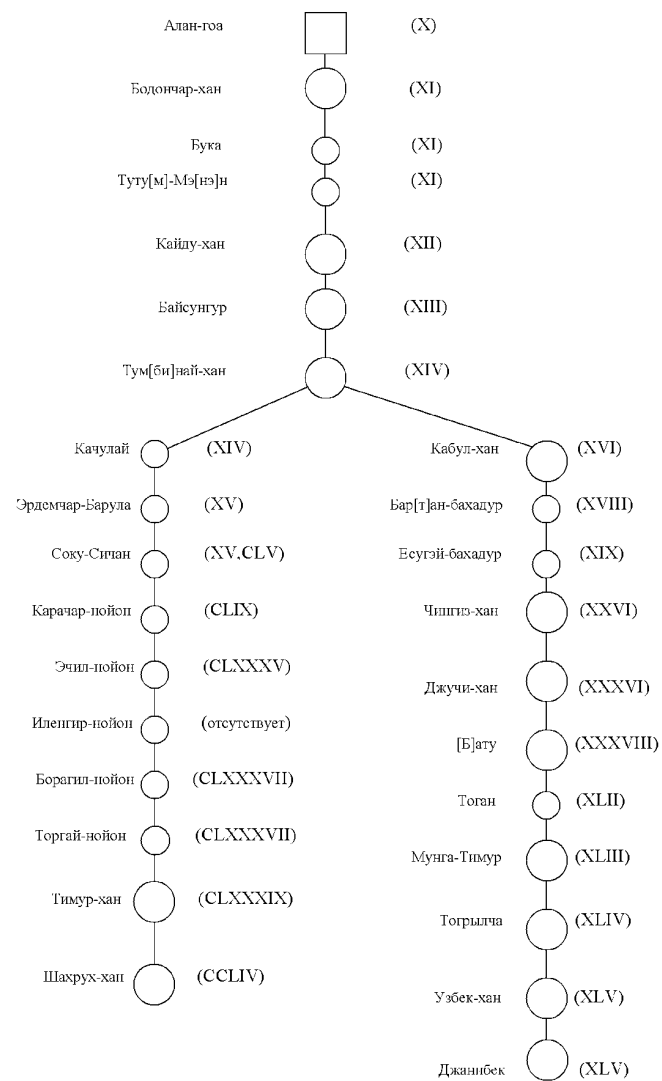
Алан-гоа (X)

Бодончар-хан (XI)

Бука (XI)

Туту[м]-Мэ[нэ]н (XI)

Кайду-хан (XII)

Байсунгур (XIII)

Тум[би]най-хан (XIV)

Качулай (XIV)

Эрдемчар-Барула (XV)

Соку-Сичан (XV,CLV)

Карачар-нойон (CLIX)

Эчил-нойон (CLXXXV)

Иленгир-нойон (отсутствует)

Борагил-нойон (CLXXXVII)

Торгай-нойон (CLXXXVII)

Тимур-хан (CLXXXIX)

Шахрух-хан (CCLIV)

Кабул-хан (XVI)

Бар[т]ан-бахадур (XVIII)

Есугэй-бахадур (XIX)

Чингиз-хан (XXVI)

Джучи-хан (XXXVI)

[Б]ату (XXXVIII)

Тоган (XLII)

Мунга-Тимур (XLIII)

Тогрылча (XLIV)

Узбек-хан (XLV)

Джанибек (XLV)